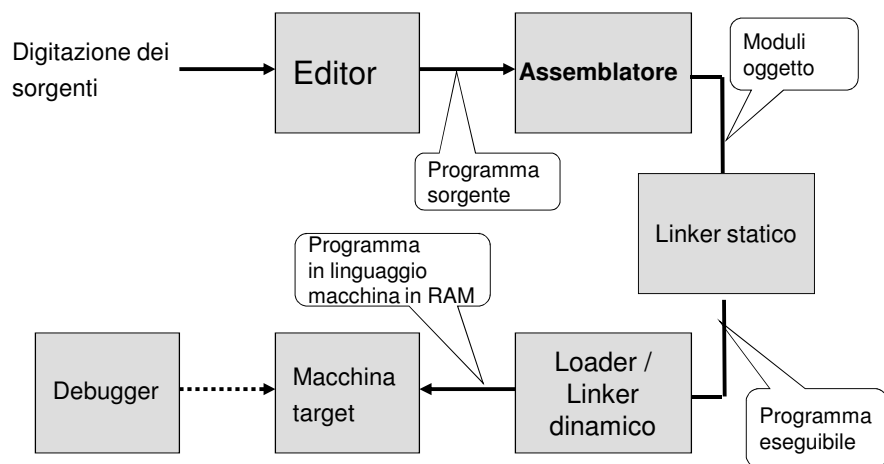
Digitazione dei sorgenti

Editor

Assemblatore

Moduli oggetto

Programma sorgente

Linker statico

Programma in linguaggio macchina in RAM

Debugger

Macchina target

Loader / Linker dinamico

Programma eseguibile